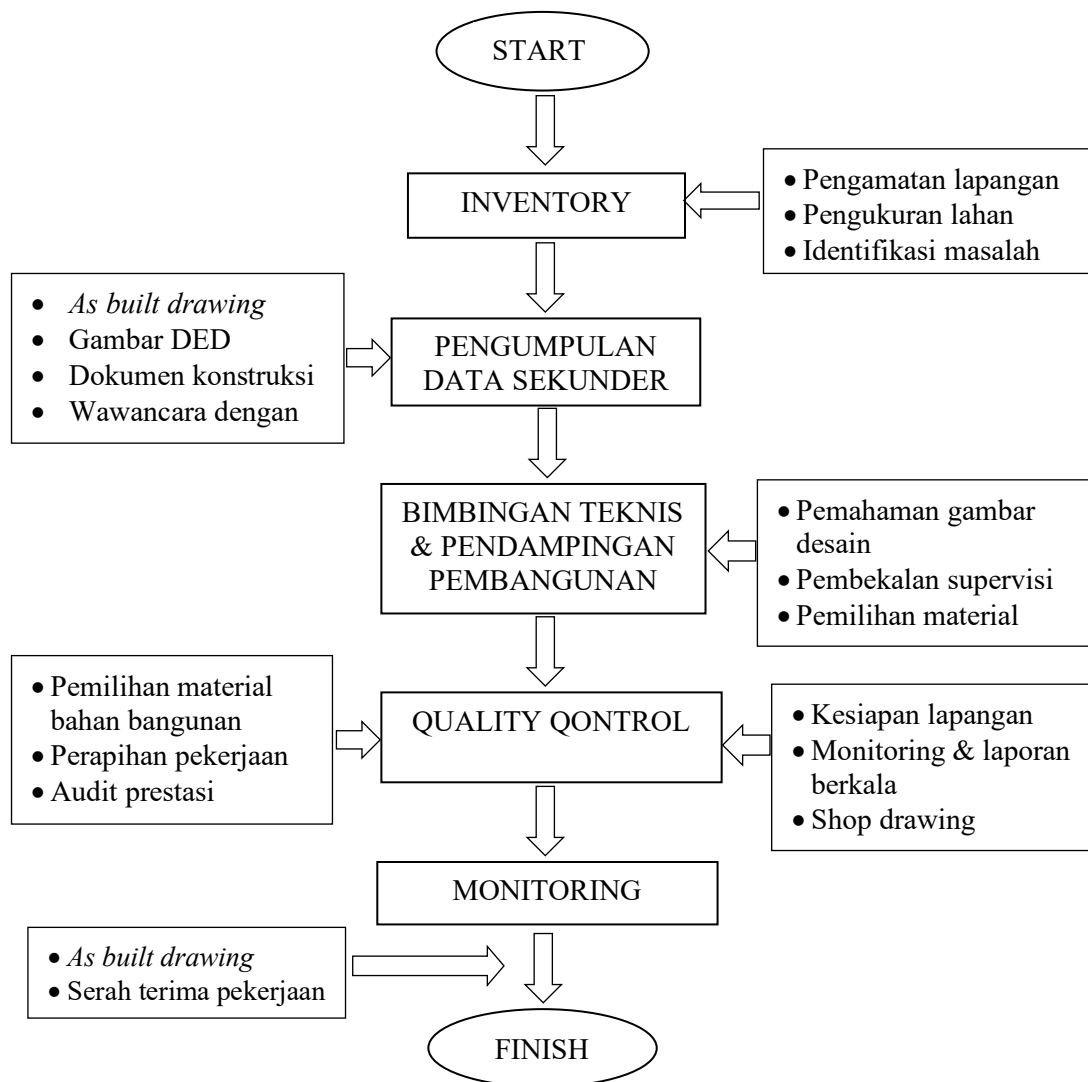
START

INVENTORY

- Pengamatan lapangan
- Pengukuran lahan
- Identifikasi masalah

- As built drawing
- Gambar DED
- Dokumen konstruksi
- Wawancara dengan

PENGUMPULAN DATA SEKUNDER

BIMBINGAN TEKNIS & PENDAMPINGAN PEMBANGUNAN

- Pemahaman gambar desain
- Pembekalan supervisi
- Pemilihan material

- Pemilihan material bahan bangunan
- Perapihan pekerjaan
- Audit prestasi

QUALITY QONTROL

- Kesiapan lapangan
- Monitoring & laporan berkala
- Shop drawing

MONITORING

- As built drawing
- Serah terima pekerjaan

FINISH